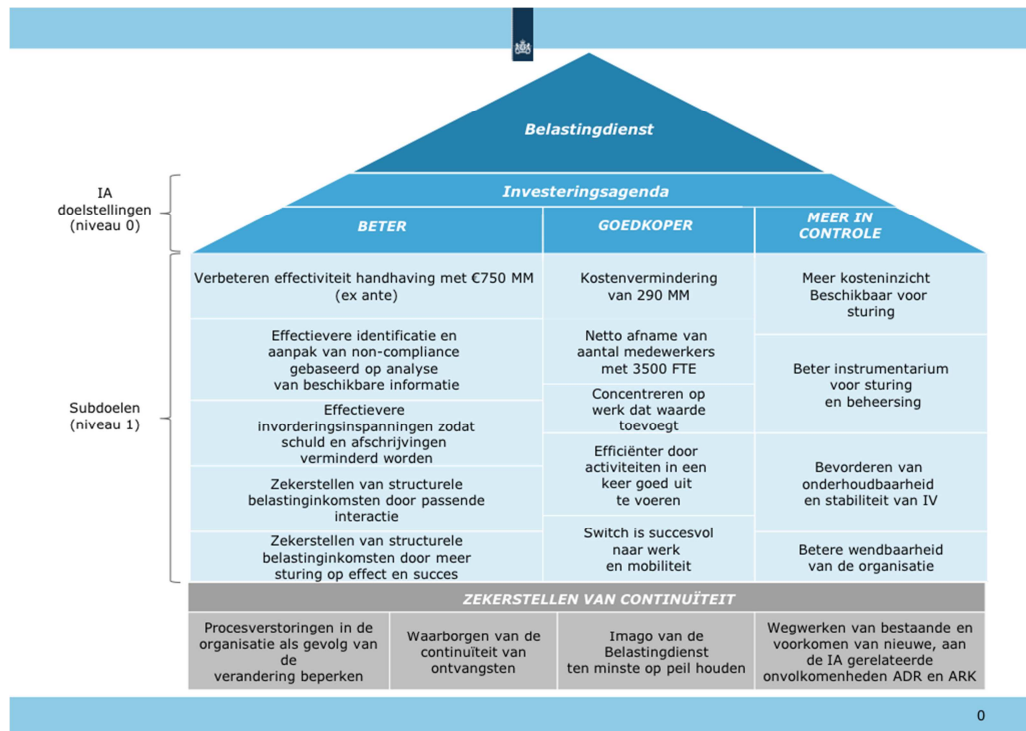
Belastingdienst

Investeringsagenda

IA doelstellingen (niveau 0)

BETER

GOEDKOPER

MEER IN CONTROLE

Subdoelen (niveau 1)

Verbeteren effectiviteit handhaving met €750 MM (ex ante)

Effectievere identificatie en aanpak van non-compliance gebaseerd op analyse van beschikbare informatie

Effectievere invorderingsinspanningen zodat schuld en afschrijvingen verminderd worden

Zekerstellen van structurele belastinginkomsten door passende interactie

Zekerstellen van structurele belastinginkomsten door meer sturing op effect en succes

Kostenvermindering van 290 MM

Netto afname van aantal medewerkers met 3500 FTE

Concentreren op werk dat waarde toevoegt

Efficiënter door activiteiten in een keer goed uit te voeren

Switch is succesvol naar werk en mobiliteit

Meer kosteninzicht Beschikbaar voor sturing

Beter instrumentarium voor sturing en beheersing

Bevorderen van onderhoudbaarheid en stabiliteit van IV

Betere wendbaarheid van de organisatie

ZEKERSTELLEN VAN CONTINUÏTEIT

Procesverstoringen in de organisatie als gevolg van de verandering beperken

Waarborgen van de continuïteit van ontvangsten

Imago van de Belastingdienst ten minste op peil houden

Wegwerken van bestaande en voorkomen van nieuwe, aan de IA gerelateerde onvolkomenheden ADR en ARK

0